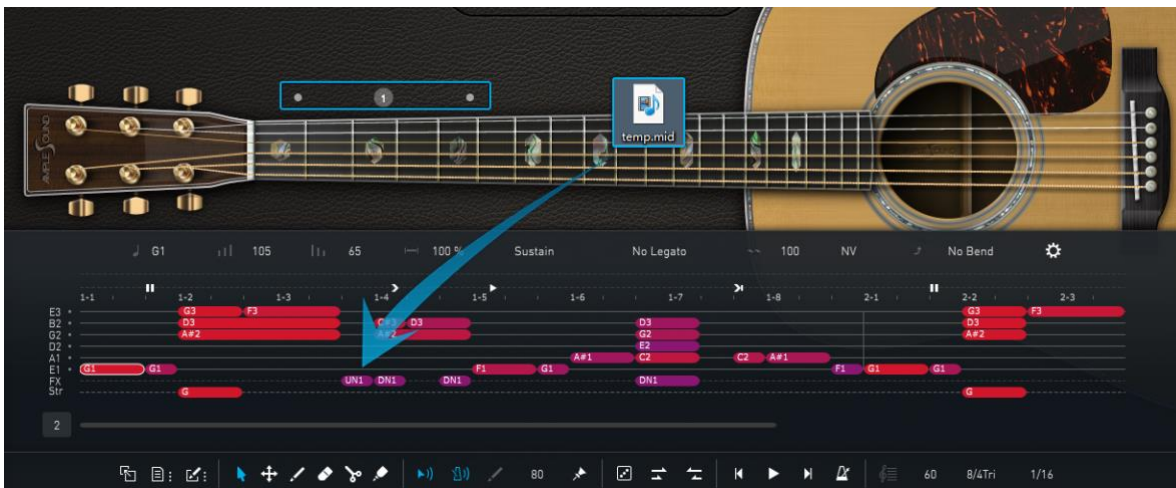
AMPLE SOUND

1

temp.mid

G1 105 65 100 % Sustain No Legato 100 NV No Bend

1-1 1-2 1-3 1-4 1-5 1-6 1-7 1-8 2-1 2-2 2-3

E3
B2
G2
D2
A1
E1
FX
Str

G3 F3
D3
A#2
C#3 D3
A#2
D3
G2
E2
C2
A#1
C2 A#1
G1 G1
F1 G1
F1 G1 G1
UN1 DN1 DN1
DN1
G
G3 F3
D3
A#2
G

2

80 60 8/4Tri 1/16